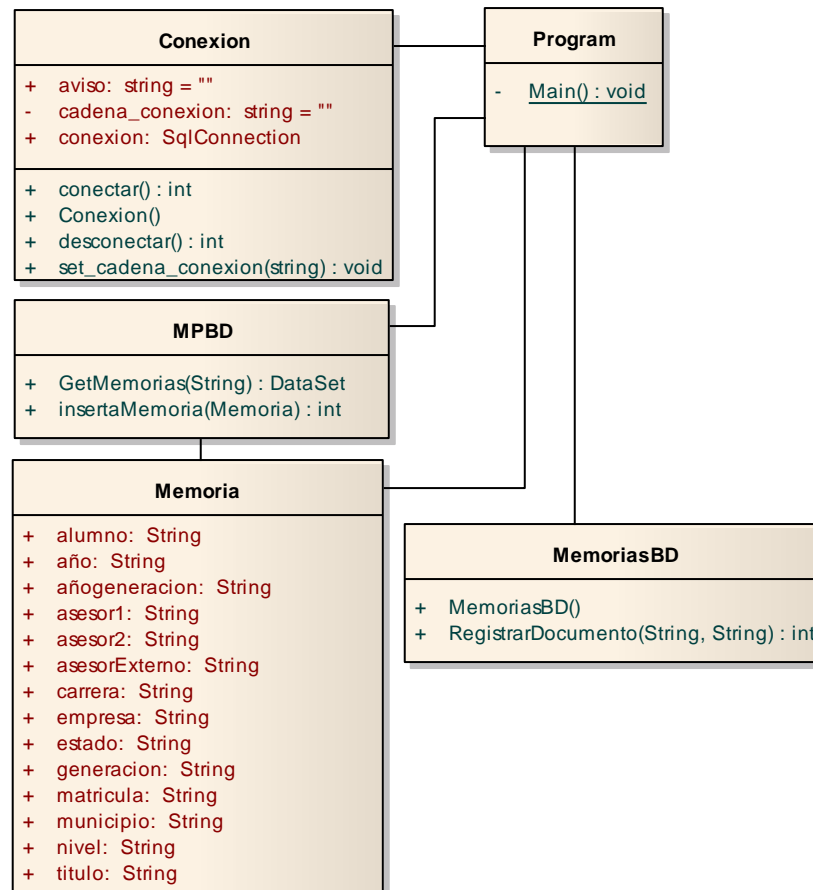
Conexion

+ aviso: string = ""
- cadena_conexion: string = ""
+ conexion: SqlConnection

+ conectar() : int
+ Conexion()
+ desconectar() : int
+ set_cadena_conexion(string) : void

Program

- Main() : void

MPBD

+ GetMemorias(String) : DataSet
+ insertaMemoria(Memoria) : int

Memoria

+ alumno: String
+ año: String
+ añogeneracion: String
+ asesor1: String
+ asesor2: String
+ asesorExterno: String
+ carrera: String
+ empresa: String
+ estado: String
+ generacion: String
+ matricula: String
+ municipio: String
+ nivel: String
+ titulo: String

MemoriasBD

+ MemoriasBD()
+ RegistrarDocumento(String, String) : int